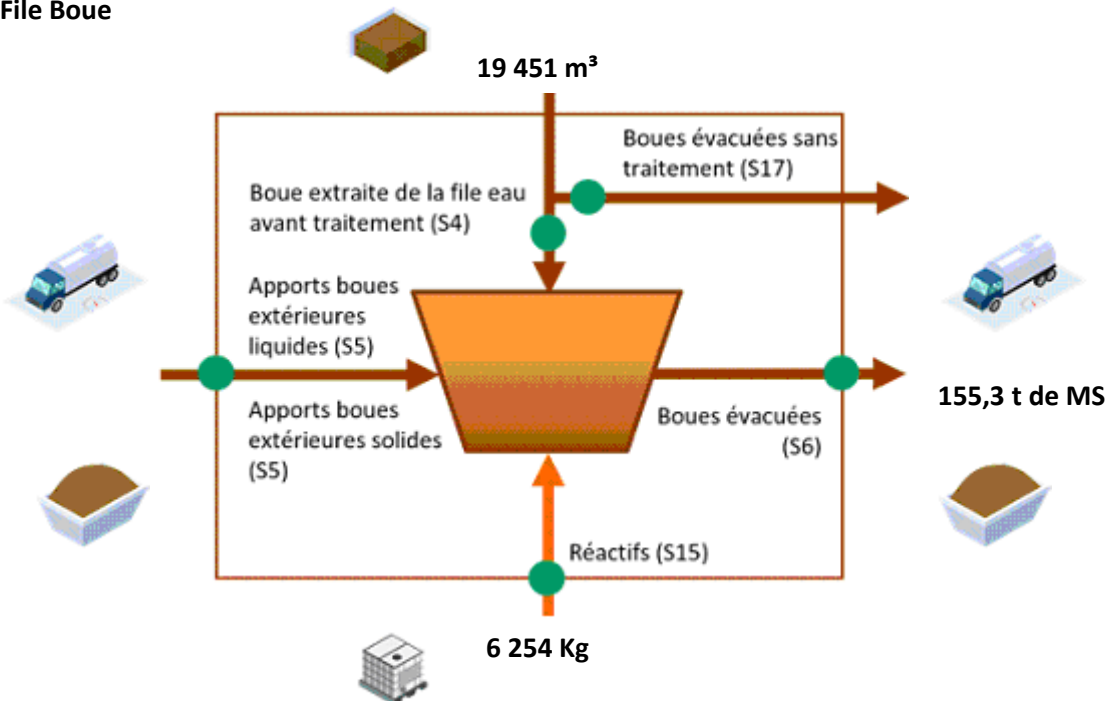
File Boue

19 451 m³

Boues évacuées sans traitement (S17)

Boue extraite de la file eau avant traitement (S4)

Apports boues extérieures liquides (S5)

Apports boues extérieures solides (S5)

Boues évacuées (S6)

155,3 t de MS

Réactifs (S15)

6 254 Kg